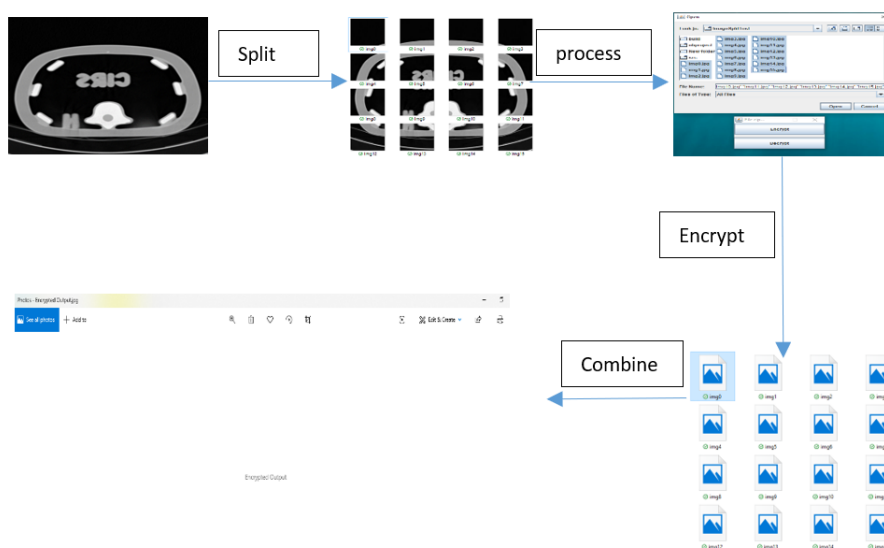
CIRS

Split

img0 img1 img2 img3
img4 img5 img6 img7
img8 img9 img10 img11
img12 img13 img14 img15

process

Open
Look In: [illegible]
img1.jpg img10.jpg img11.jpg img12.jpg img13.jpg img14.jpg img15.jpg img2.jpg img3.jpg img4.jpg img5.jpg img6.jpg img7.jpg img8.jpg img9.jpg
File Name: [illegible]
Files of Type: All Files
Open Cancel
ENCRYPT
DECRYPT

Encrypt

Combine

img0 img1 img2 img3
img4 img5 img6 img7
img8 img9 img10 img11
img12 img13 img14 img15

Photos - Encrypted Output.jpg
See all photos + Add to
Edit & Create
Encrypted Output